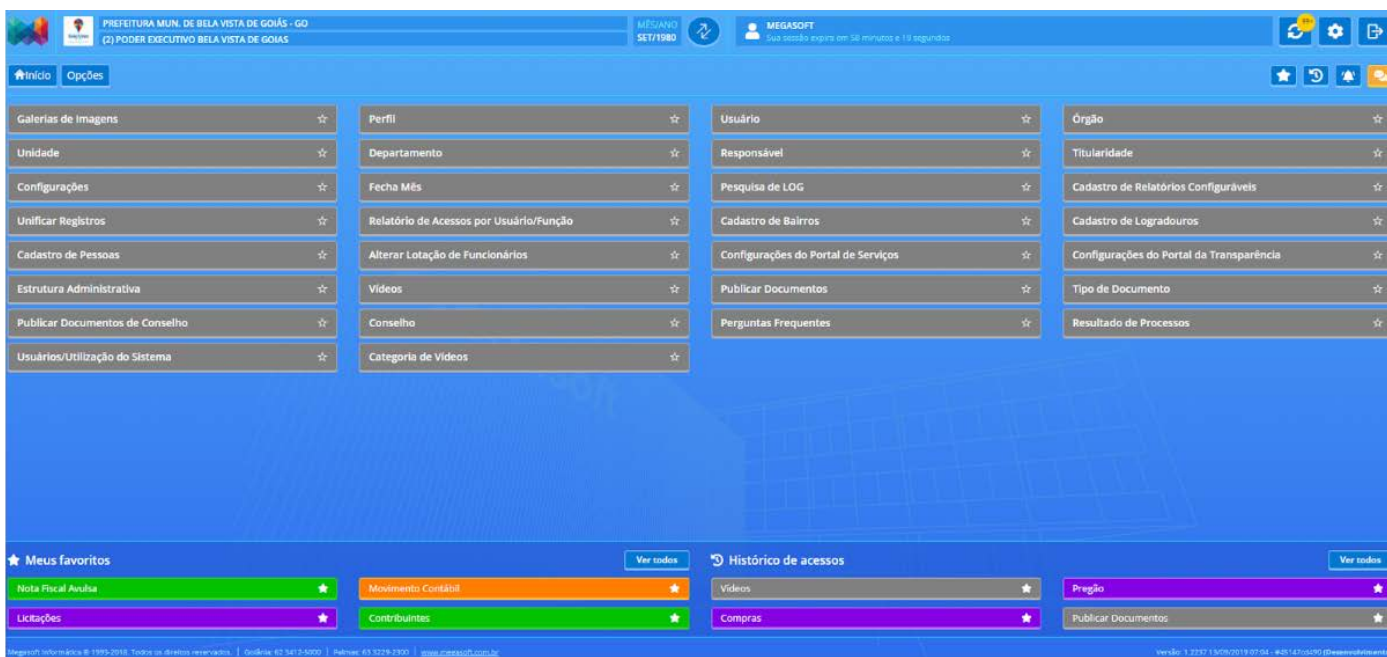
PREFEITURA MUN. DE BELA VISTA DE GOIÁS - GO
(2) PODER EXECUTIVO BELA VISTA DE GOIAS

MÊS/ANO
SET/1980

MEGASOFT
Sua sessão expira em 58 minutos e 19 segundos

Início Opções

Galerias de Imagens
Unidade
Configurações
Unificar Registros
Cadastro de Pessoas
Estrutura Administrativa
Publicar Documentos de Conselho
Usuários/Utilização do Sistema

Perfil
Departamento
Fecha Mês
Relatório de Acessos por Usuário/Função
Alterar Lotação de Funcionários
Videos
Conselho
Categoria de Videos

Usuário
Responsável
Pesquisa de LOG
Cadastro de Bairros
Configurações do Portal de Serviços
Publicar Documentos
Perguntas Frequentes

Órgão
Titularidade
Cadastro de Relatórios Configuráveis
Cadastro de Logradouros
Configurações do Portal da Transparência
Tipo de Documento
Resultado de Processos

Meus favoritos
Ver todos
Nota Fiscal Avulsa
Movimento Contábil
Licitações
Contribuintes

Histórico de acessos
Ver todos
Videos
Pregão
Compras
Publicar Documentos

Megasoft Informática © 1995-2018. Todos os direitos reservados. | Goiânia: 62 3412-5000 | Palmas: 63 3229-2300 | www.megasoft.com.br

Versão: 1.2237 13/09/2019 07:04 - #45147c6490 (Desenvolvimento)